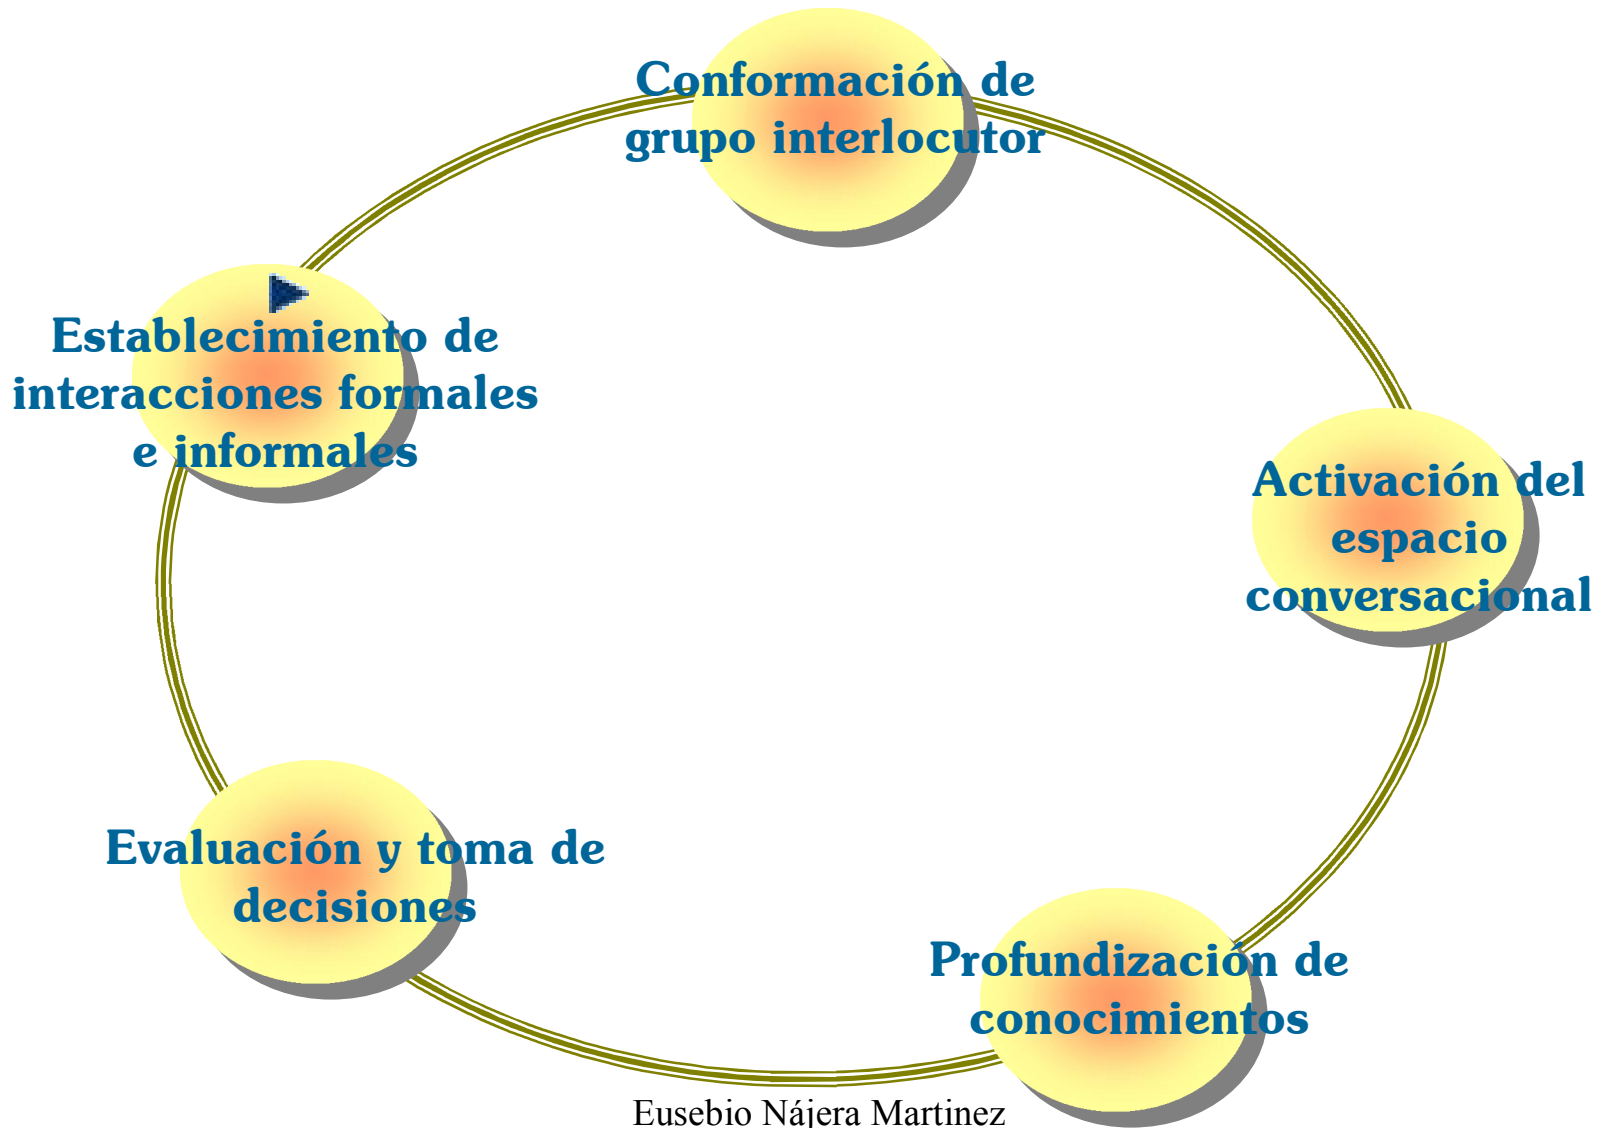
Conformación de grupo interlocutor

Activación del espacio conversacional

Profundización de conocimientos

Evaluación y toma de decisiones

Establecimiento de interacciones formales e informales

Eusebio Nájera Martinez